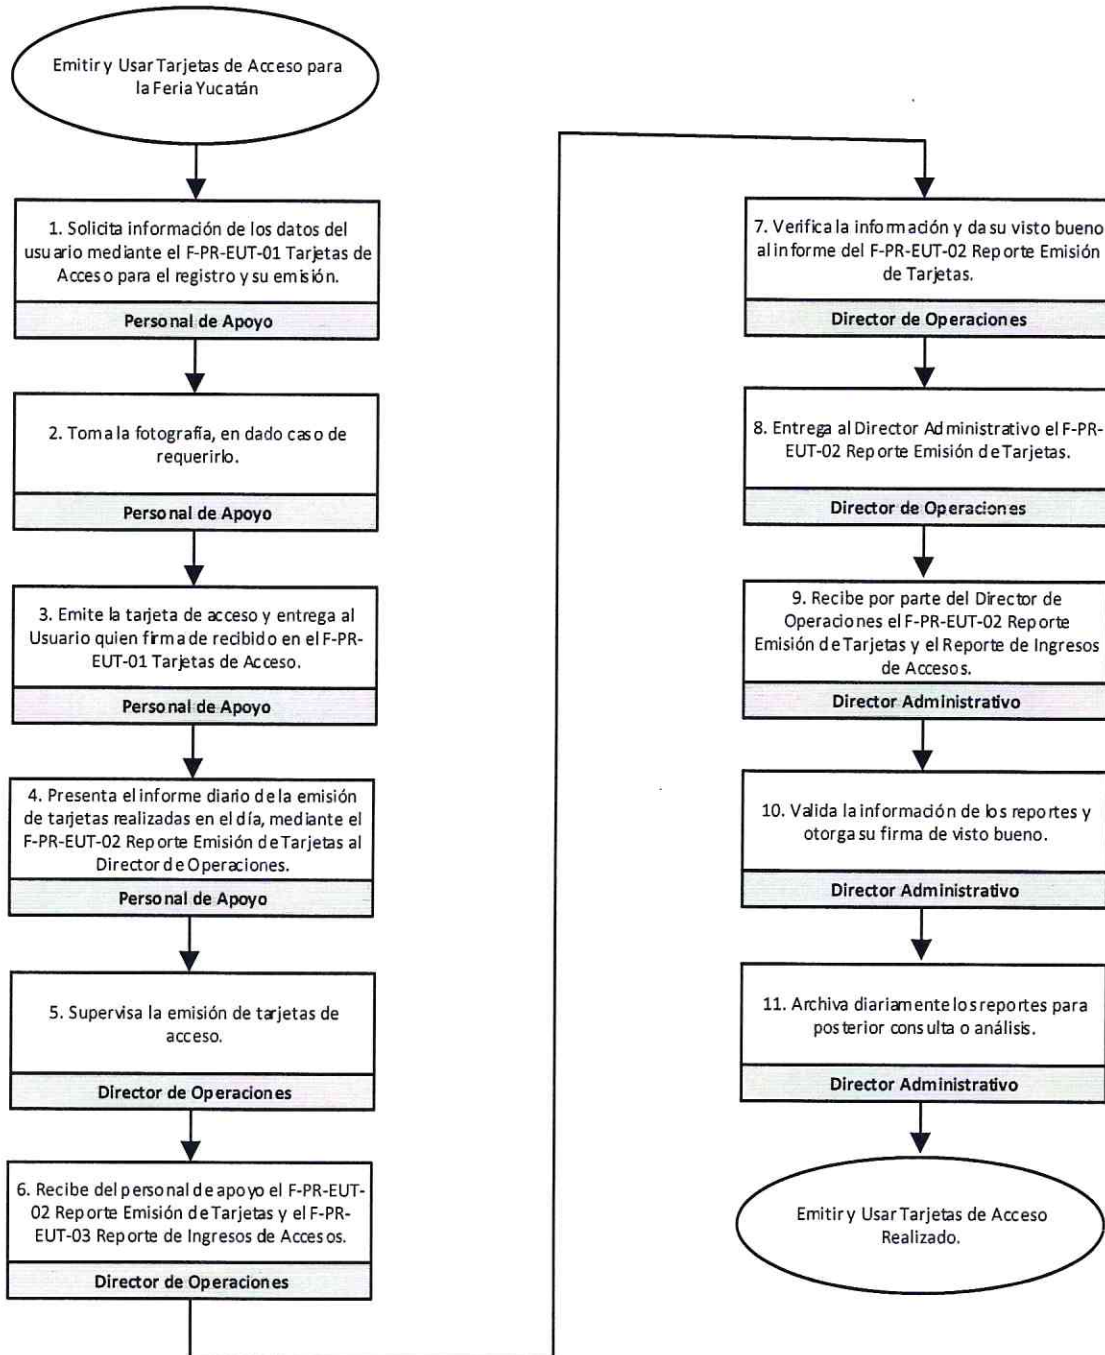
Emitir y Usar Tarjetas de Acceso para la Feria Yucatán

1. Solicita información de los datos del usuario mediante el F-PR-EUT-01 Tarjetas de Acceso para el registro y su emisión.

Personal de Apoyo

2. Toma la fotografía, en dado caso de requerirlo.

Personal de Apoyo

3. Emite la tarjeta de acceso y entrega al Usuario quien firma de recibido en el F-PR-EUT-01 Tarjetas de Acceso.

Personal de Apoyo

4. Presenta el informe diario de la emisión de tarjetas realizadas en el día, mediante el F-PR-EUT-02 Reporte Emisión de Tarjetas al Director de Operaciones.

Personal de Apoyo

5. Supervisa la emisión de tarjetas de acceso.

Director de Operaciones

6. Recibe del personal de apoyo el F-PR-EUT-02 Reporte Emisión de Tarjetas y el F-PR-EUT-03 Reporte de Ingresos de Accesos.

Director de Operaciones

7. Verifica la información y da su visto bueno al informe del F-PR-EUT-02 Reporte Emisión de Tarjetas.

Director de Operaciones

8. Entrega al Director Administrativo el F-PR-EUT-02 Reporte Emisión de Tarjetas.

Director de Operaciones

9. Recibe por parte del Director de Operaciones el F-PR-EUT-02 Reporte Emisión de Tarjetas y el Reporte de Ingresos de Accesos.

Director Administrativo

10. Valida la información de los reportes y otorga su firma de visto bueno.

Director Administrativo

11. Archiva diariamente los reportes para posterior consulta o análisis.

Director Administrativo

Emitir y Usar Tarjetas de Acceso Realizado.